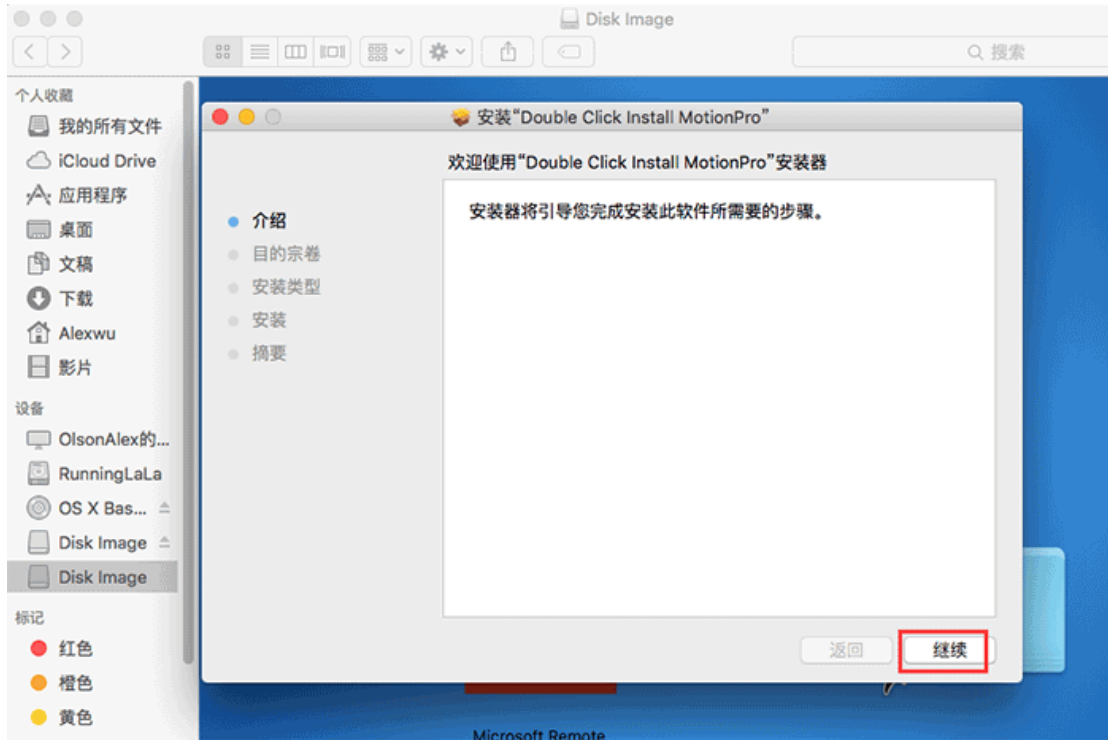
Disk Image

搜索

个人收藏
我的所有文件
iCloud Drive
应用程序
桌面
文稿
下载
Alexwu
影片
设备
OlsonAlex的...
RunningLaLa
OS X Bas...
Disk Image
Disk Image
标记
红色
橙色
黄色

安装“Double Click Install MotionPro”

欢迎使用“Double Click Install MotionPro”安装器

介绍
目的宗卷
安装类型
安装
摘要

安装器将引导您完成安装此软件所需要的步骤。

返回
继续

Microsoft Remote